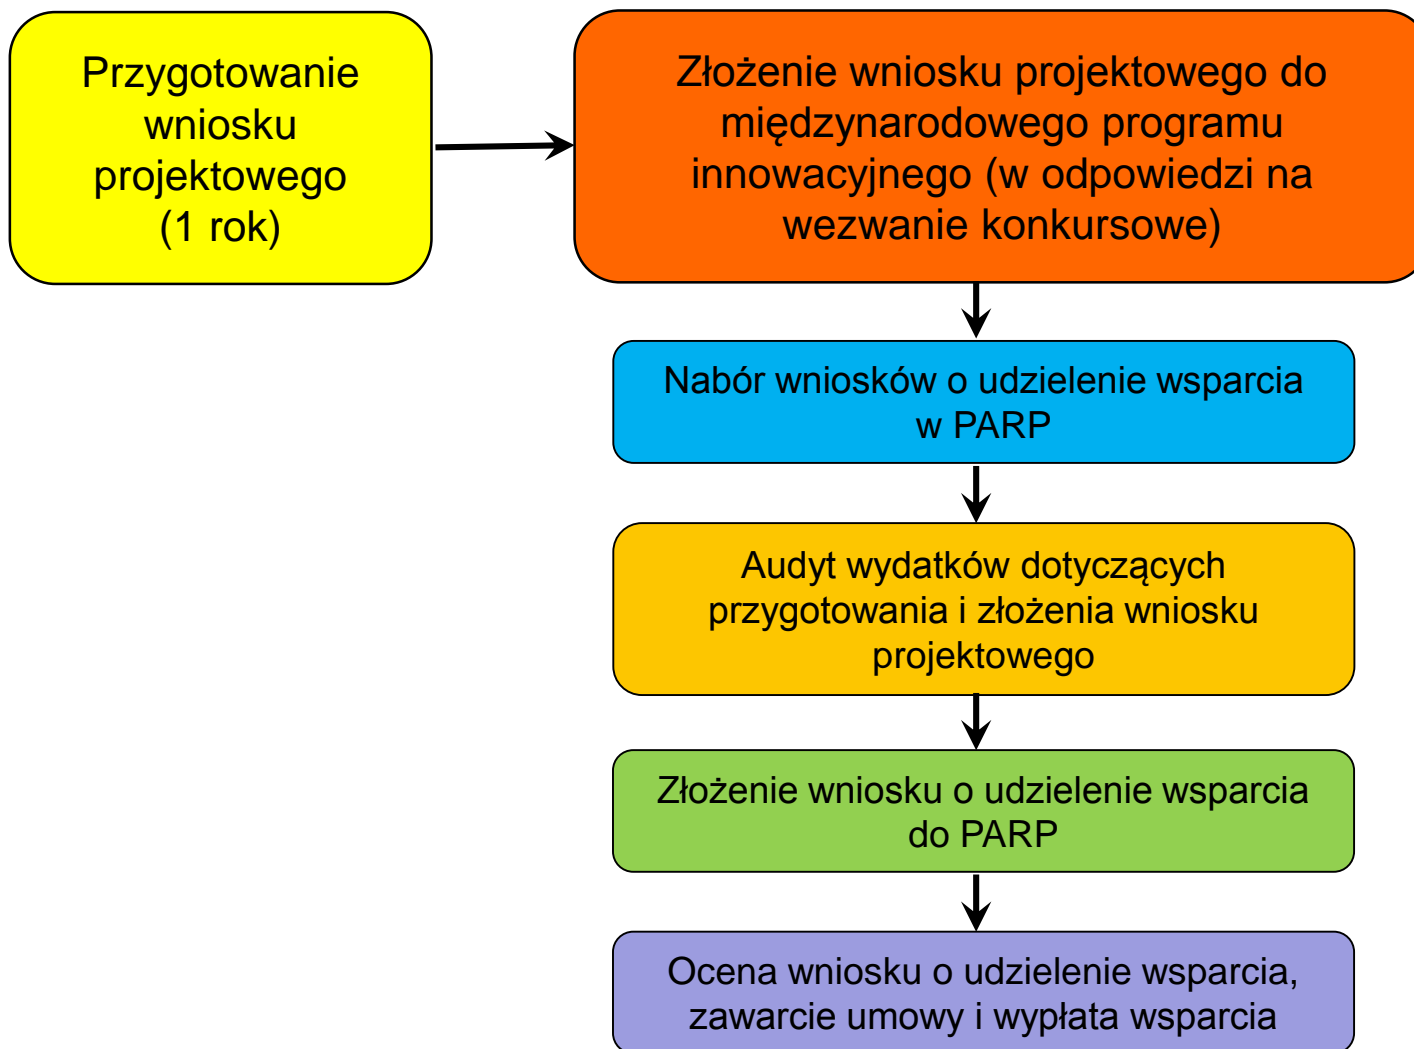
Przygotowanie wniosku projektowego (1 rok)

Złożenie wniosku projektowego do międzynarodowego programu innowacyjnego (w odpowiedzi na wezwanie konkursowe)

Nabór wniosków o udzielenie wsparcia w PARP

Audyt wydatków dotyczących przygotowania i złożenia wniosku projektowego

Złożenie wniosku o udzielenie wsparcia do PARP

Ocena wniosku o udzielenie wsparcia, zawarcie umowy i wypłata wsparcia